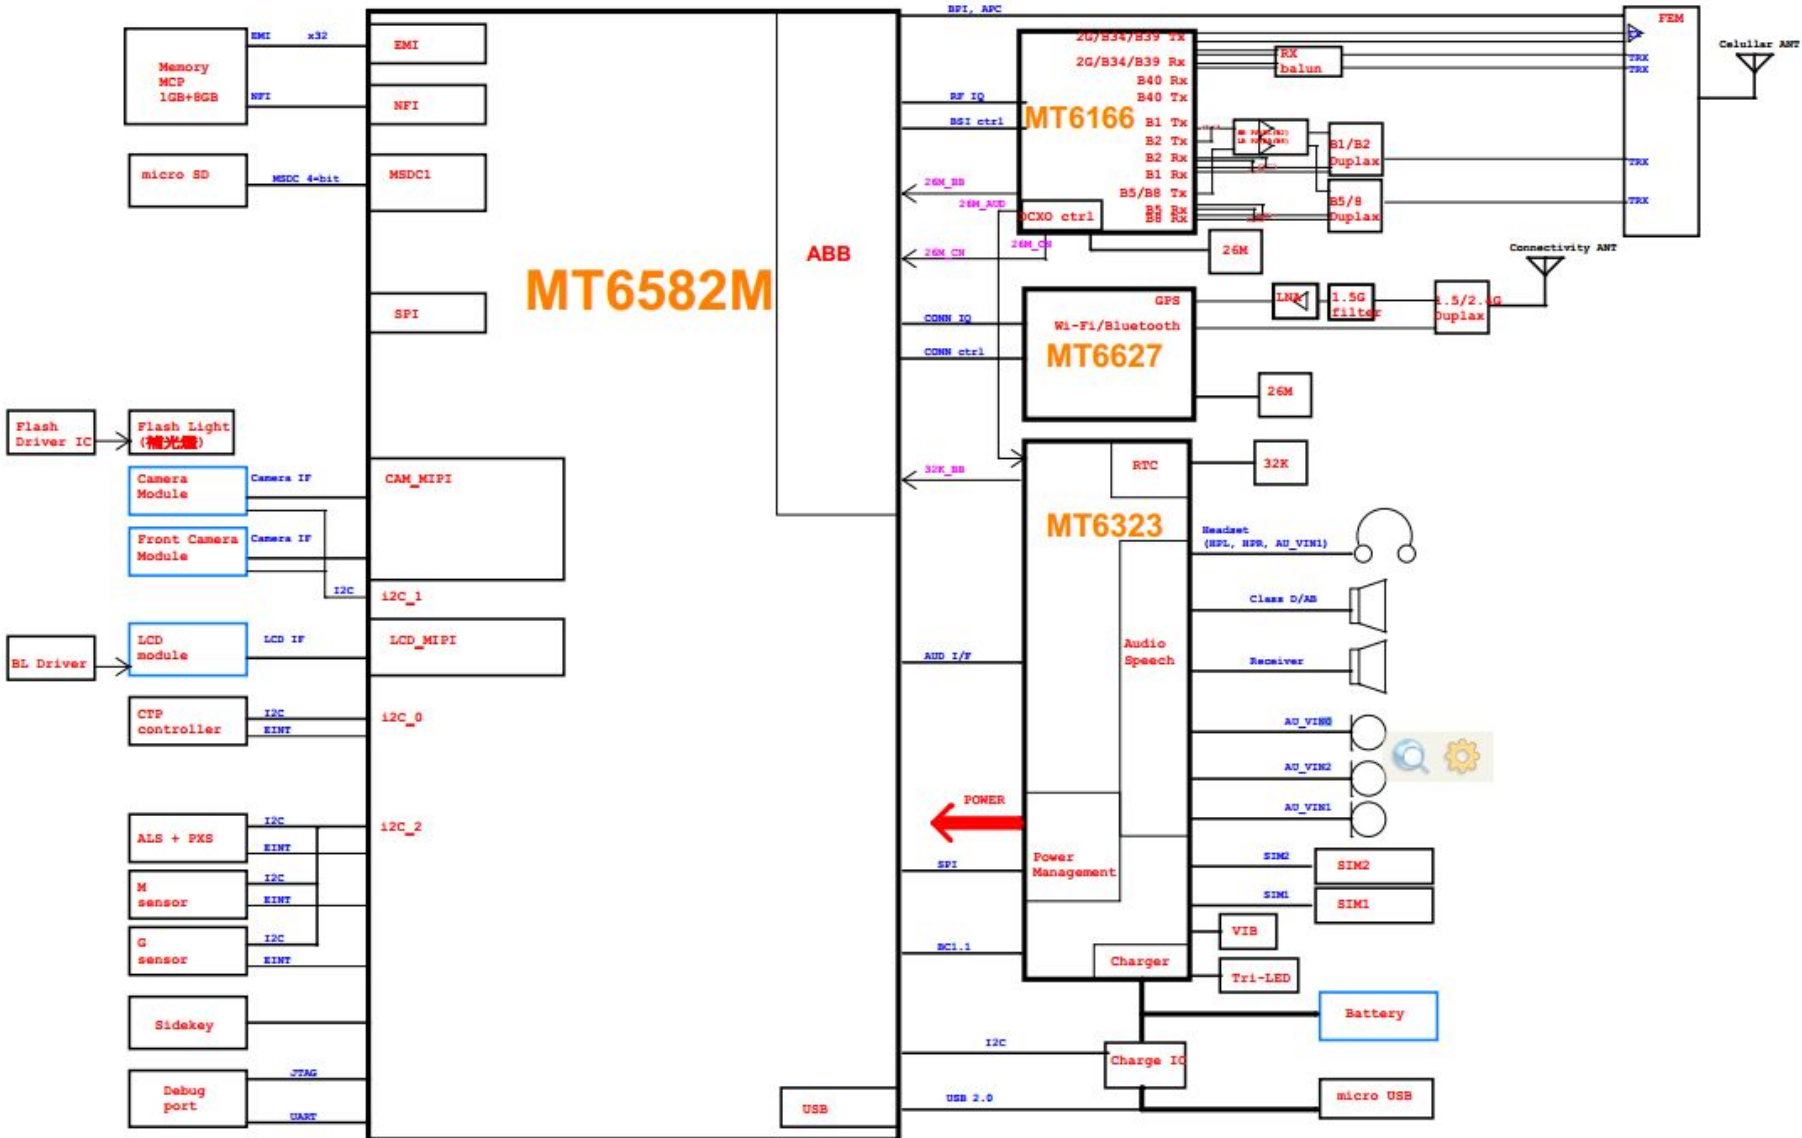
Memory MCP 1GB+8GB

EMI

x32

NFI

micro SD

MSDC 4-bit

EMI

NFI

MSDC1

SPI

MT6582M

ABB

BPI, APC

FEM

Celullar ANT

TRX
TRX

TRX

TRX

2G/B34/B39 Tx
2G/B34/B39 Rx
B40 Rx
B40 Tx

RX balun

RF IQ

BSI ctrl

MT6166

B1 Tx
B2 Tx
B2 Rx
B1 Rx
B5/B8 Tx
B5 Rx
B8 Rx

B1/B2 Duplex

B5/8 Duplex

26M_BB

26M_AUD

DCXO ctrl

26M_CN

26M_CN

26M

Connectivity ANT

GPS

LNA

1.5G filter

1.5/2.4G Duplax

CONN IQ

Wi-Fi/Bluetooth

MT6627

CONN ctrl

26M

Flash Driver IC

Flash Light (補光燈)

Camera Module

Camera IF

CAM_MIPI

32K_BB

RTC

32K

MT6323

Headset (HPL, HPR, AU_VIN1)

Front Camera Module

Camera IF

I2C

i2C_1

Class D/AB

BL Driver

LCD module

LCD IF

LCD_MIPI

Audio Speech

AUD I/F

Receiver

CTP controller

I2C

EINT

i2C_0

AU_VIN0

AU_VIN2

AU_VIN1

POWER

ALS + PXS

I2C

EINT

i2C_2

M sensor

I2C

EINT

SPI

Power Management

SIM2

SIM2

SIM1

SIM1

G sensor

I2C

EINT

VIB

BC1.1

Charger

Tri-LED

Sidekey

Battery

I2C

Charge IC

Debug port

JTAG

UART

USB

USB 2.0

micro USB